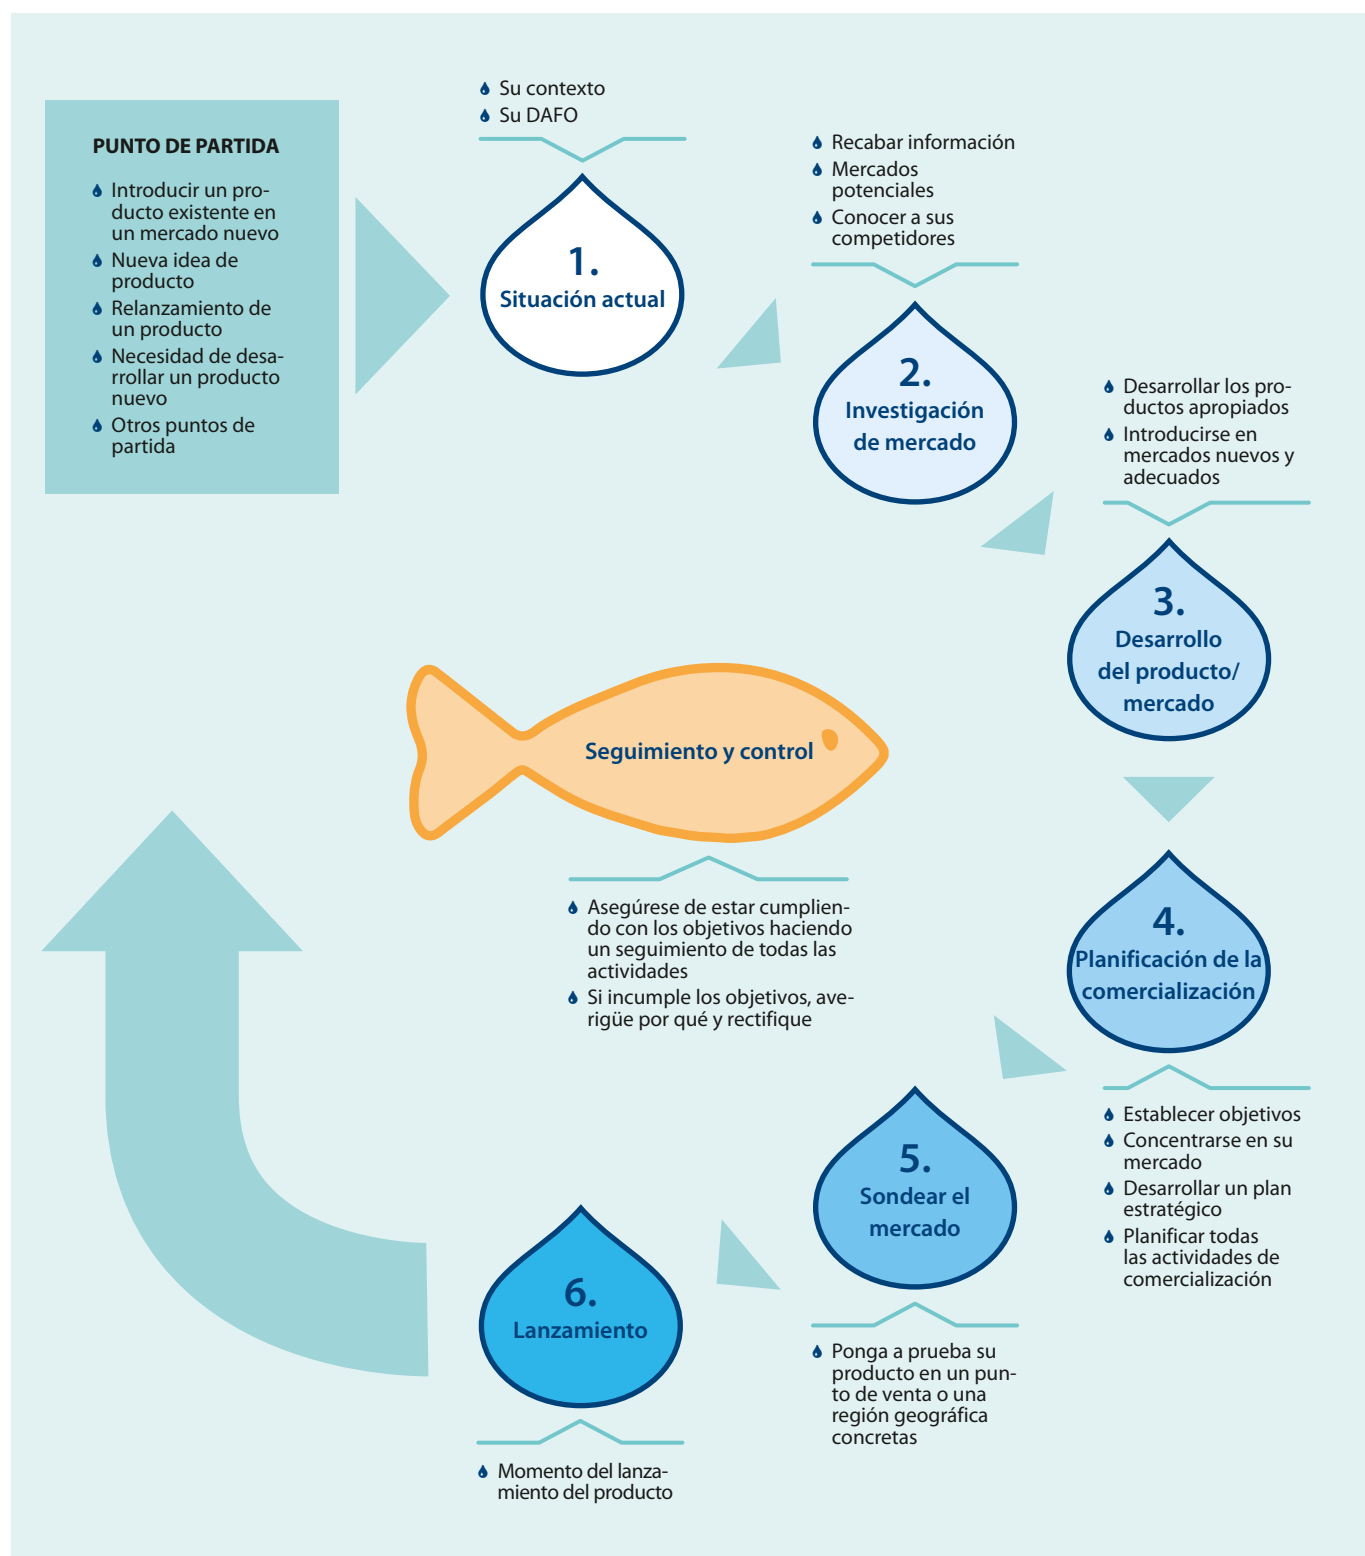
PUNTO DE PARTIDA

- Introducir un producto existente en un mercado nuevo
- Nueva idea de producto
- Relanzamiento de un producto
- Necesidad de desarrollar un producto nuevo
- Otros puntos de partida

- Su contexto
- Su DAFO

1. Situación actual

- Recabar información
- Mercados potenciales
- Conocer a sus competidores

2. Investigación de mercado

- Desarrollar los productos apropiados
- Introducirse en mercados nuevos y adecuados

3. Desarrollo del producto/ mercado

4. Planificación de la comercialización

- Establecer objetivos
- Concentrarse en su mercado
- Desarrollar un plan estratégico
- Planificar todas las actividades de comercialización

5. Sondear el mercado

- Ponga a prueba su producto en un punto de venta o una región geográfica concretas

6. Lanzamiento

- Momento del lanzamiento del producto

Seguimiento y control

- Asegúrese de estar cumpliendo con los objetivos haciendo un seguimiento de todas las actividades
- Si incumple los objetivos, averigüe por qué y rectifique